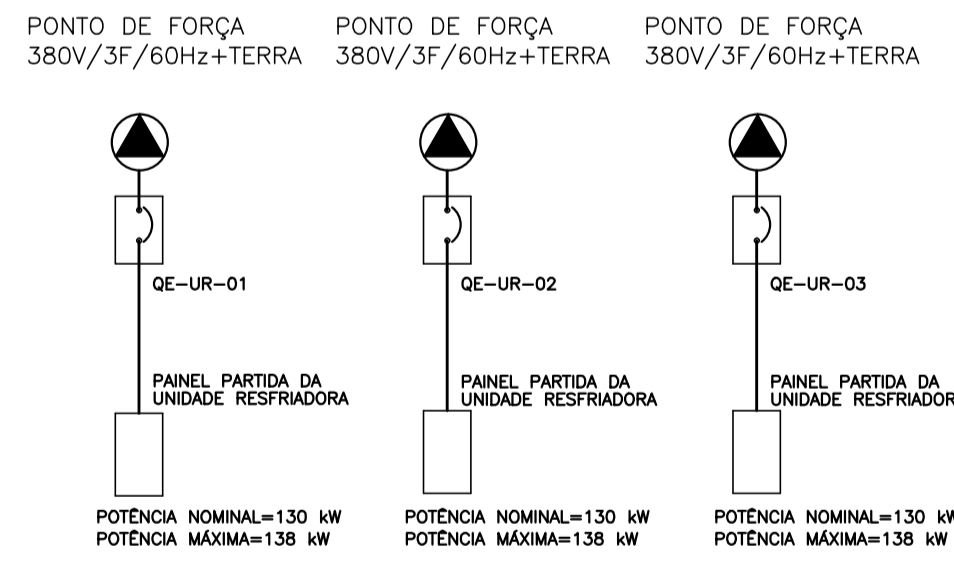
PONTO DE FORÇA
380V/3F/60Hz+TERRA

QE-UR-01

PAINEL PARTIDA DA
UNIDADE RESFRIADORA

POTÊNCIA NOMINAL=130 kW
POTÊNCIA MÁXIMA=138 kW

PONTO DE FORÇA
380V/3F/60Hz+TERRA

QE-UR-02

PAINEL PARTIDA DA
UNIDADE RESFRIADORA

POTÊNCIA NOMINAL=130 kW
POTÊNCIA MÁXIMA=138 kW

PONTO DE FORÇA
380V/3F/60Hz+TERRA

QE-UR-03

PAINEL PARTIDA DA
UNIDADE RESFRIADOR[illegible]

POTÊNCIA NOMINAL=130 k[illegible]
POTÊNCIA MÁXIMA=138 kW